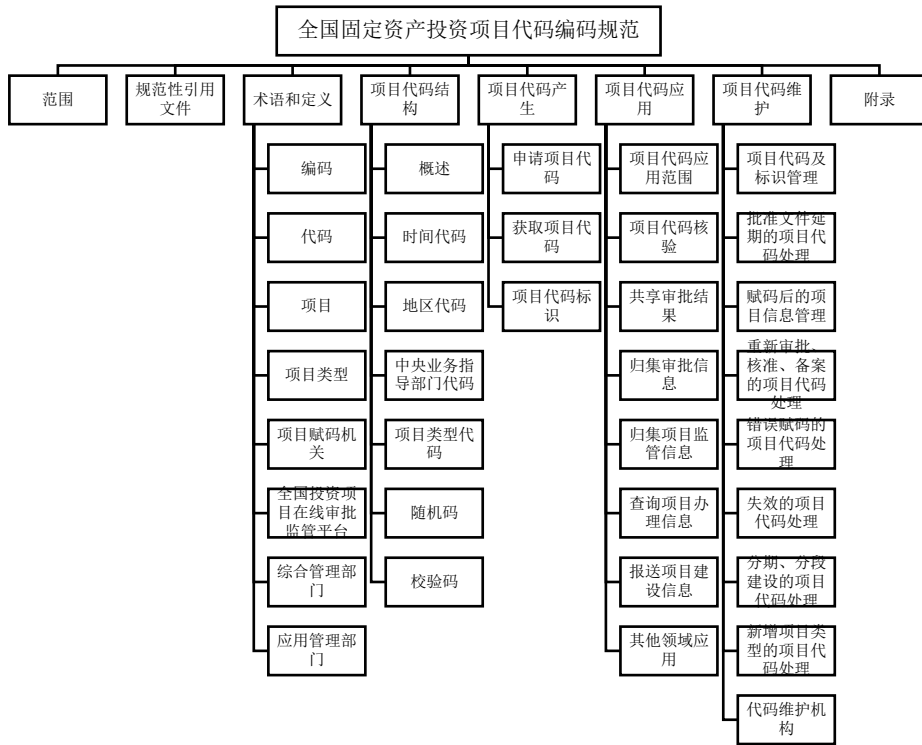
全国固定资产投资项目代码编码规范

范围

规范性引用文件

术语和定义

编码

代码

项目

项目类型

项目赋码机关

全国投资项目在线审批监管平台

综合管理部门

应用管理部门

项目代码结构

概述

时间代码

地区代码

中央业务指导部门代码

项目类型代码

随机码

校验码

项目代码产生

申请项目代码

获取项目代码

项目代码标识

项目代码应用

项目代码应用范围

项目代码核验

共享审批结果

归集审批信息

归集项目监管信息

查询项目办理信息

报送项目建设信息

其他领域应用

项目代码维护

项目代码及标识管理

批准文件延期的项目代码处理

赋码后的项目信息管理

重新审批、核准、备案的项目代码处理

错误赋码的项目代码处理

失效的项目代码处理

分期、分段建设的项目代码处理

新增项目类型的项目代码处理

代码维护机构

附录